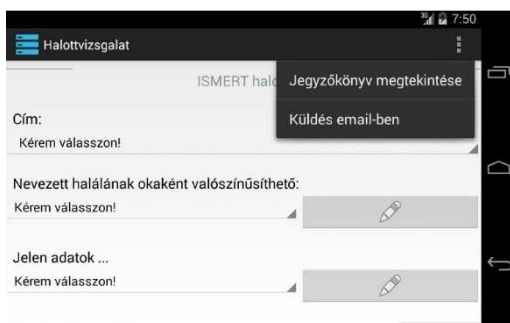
7:50

Halottvizsgalat

ISMERT hal

Jegyzőkönyv megtekintése

Küldés email-ben

Cím:

Kérem válasszon!

Nevezett halálának okaként valószínűsíthető:

Kérem válasszon!

Jelen adatok ...

Kérem válasszon!